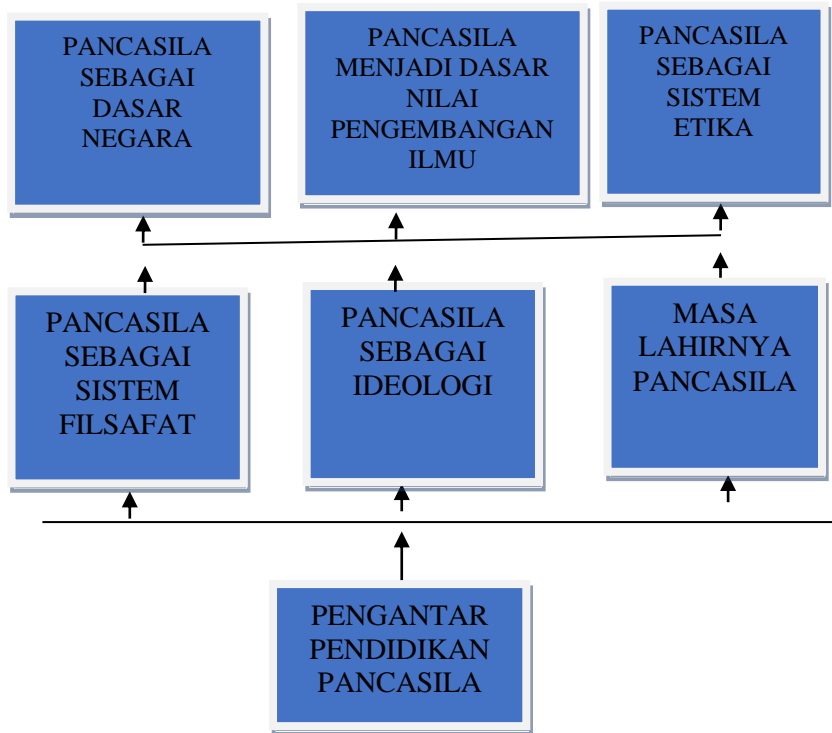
PANCASILA SEBAGAI DASAR NEGARA

PANCASILA MENJADI DASAR NILAI PENGEMBANGAN ILMU

PANCASILA SEBAGAI SISTEM ETIKA

PANCASILA SEBAGAI SISTEM FILSAFAT

PANCASILA SEBAGAI IDEOLOGI

MASA LAHIRNYA PANCASILA

PENGANTAR PENDIDIKAN PANCASILA